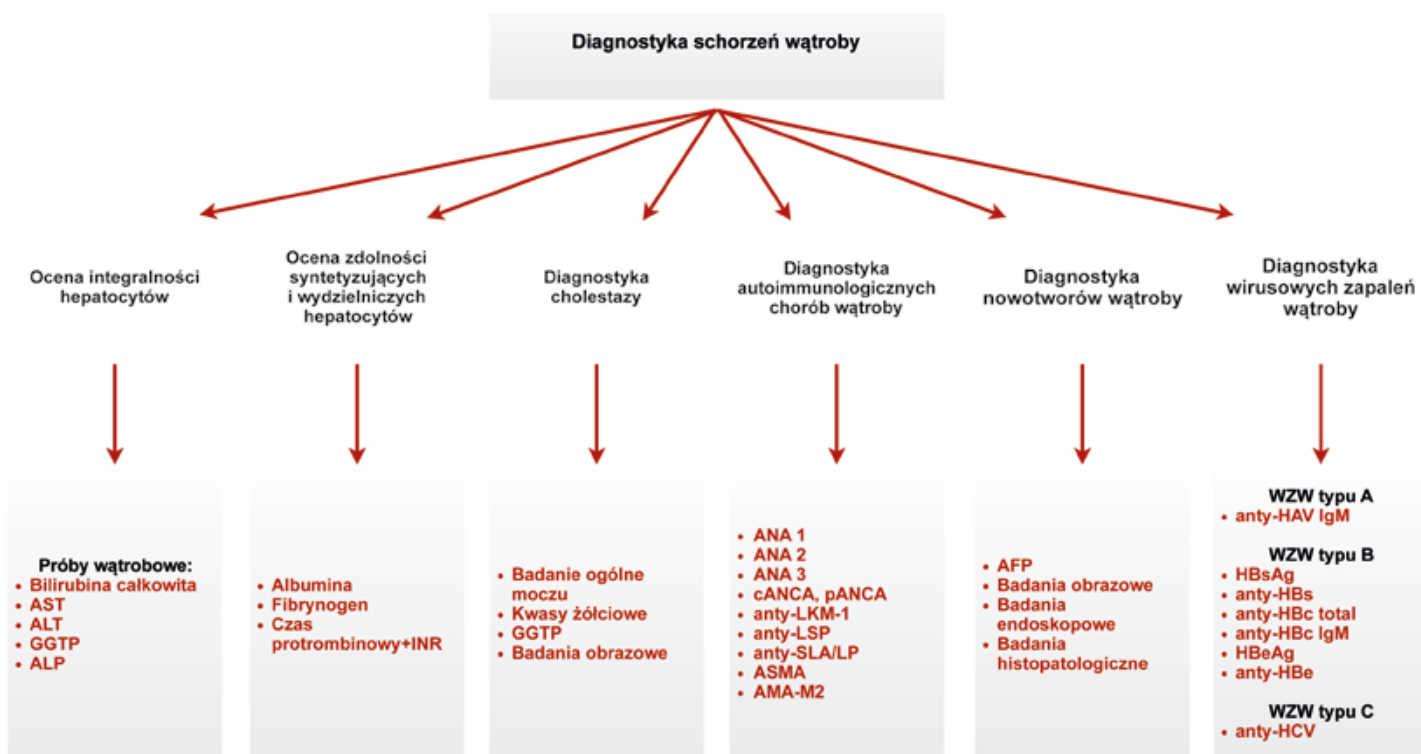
Diagnostyka schorzeń wątroby

Ocena integralności hepatocytów

Ocena zdolności syntetyzujących i wydzielniczych hepatocytów

Diagnostyka cholestazy

Diagnostyka autoimmunologicznych chorób wątroby

Diagnostyka nowotworów wątroby

Diagnostyka wirusowych zapaleń wątroby

Próby wątrobowe:
- Bilirubina całkowita
- AST
- ALT
- GGTP
- ALP

- Albumina
- Fibrynogen
- Czas protrombinowy+INR

- Badanie ogólne moczu
- Kwasy żółciowe
- GGTP
- Badania obrazowe

- ANA 1
- ANA 2
- ANA 3
- cANCA, pANCA
- anty-LKM-1
- anty-LSP
- anty-SLA/LP
- ASMA
- AMA-M2

- AFP
- Badania obrazowe
- Badania endoskopowe
- Badania histopatologiczne

WZW typu A
- anty-HAV IgM

WZW typu B
- HBsAg
- anty-HBs
- anty-HBc total
- anty-HBc IgM
- HBeAg
- anty-HBe

WZW typu C
- anty-HCV